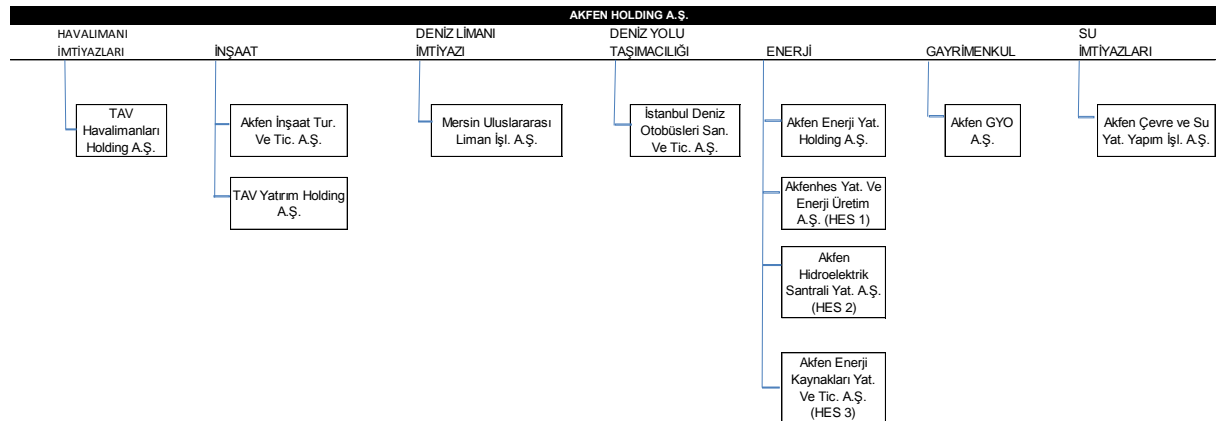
AKFEN HOLDING A.Ş.

HAVALIMANI İMTİYAZLARI

TAV Havalimanları Holding A.Ş.

İNŞAAT

Akfen İnşaat Tur. Ve Tic. A.Ş.

TAV Yatırım Holding A.Ş.

DENİZ LİMANI İMTİYAZI

Mersin Uluslararası Liman İşl. A.Ş.

DENİZ YOLU TAŞIMACILIĞI

İstanbul Deniz Otobüsleri San. Ve Tic. A.Ş.

ENERJİ

Akfen Enerji Yat. Holding A.Ş.

Akfenhes Yat. Ve Enerji Üretim A.Ş. (HES 1)

Akfen Hidroelektrik Santrali Yat. A.Ş. (HES 2)

Akfen Enerji Kaynakları Yat. Ve Tic. A.Ş. (HES 3)

GAYRİMENKUL

Akfen GYO A.Ş.

SU İMTİYAZLARI

Akfen Çevre ve Su Yat. Yapım İşl. A.Ş.